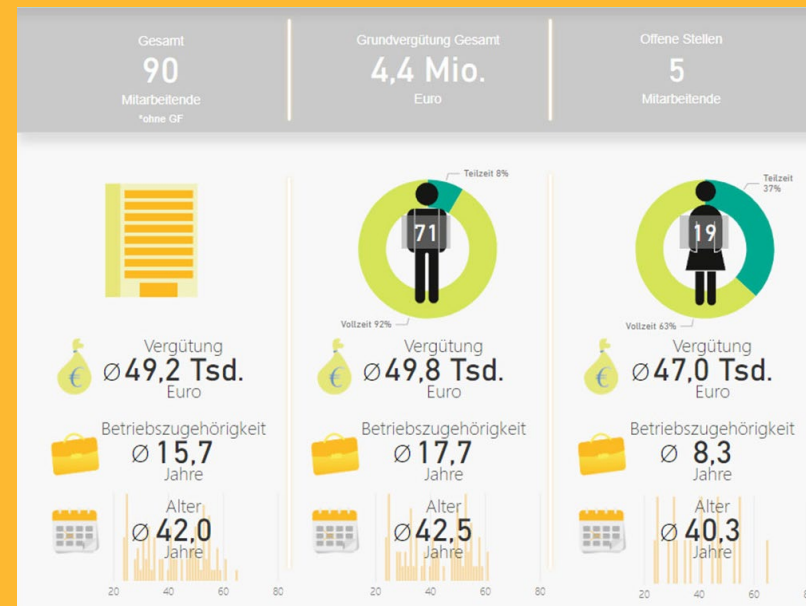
Gesamt
90
Mitarbeitende
*ohne GF

Grundvergütung Gesamt
4,4 Mio.
Euro

Offene Stellen
5
Mitarbeitende

Vergütung
Ø49,2 Tsd.
Euro

Betriebszugehörigkeit
Ø 15,7
Jahre

Alter
Ø 42,0
Jahre

20 40 60 80

Teilzeit 8%
71
Vollzeit 92%

Vergütung
Ø49,8 Tsd.
Euro

Betriebszugehörigkeit
Ø 17,7
Jahre

Alter
Ø42,5
Jahre

20 40 60 80

Teilzeit 37%
19
Vollzeit 63%

Vergütung
Ø47,0 Tsd.
Euro

Betriebszugehörigkeit
Ø 8,3
Jahre

Alter
Ø 40,3
Jahre

20 40 60 80